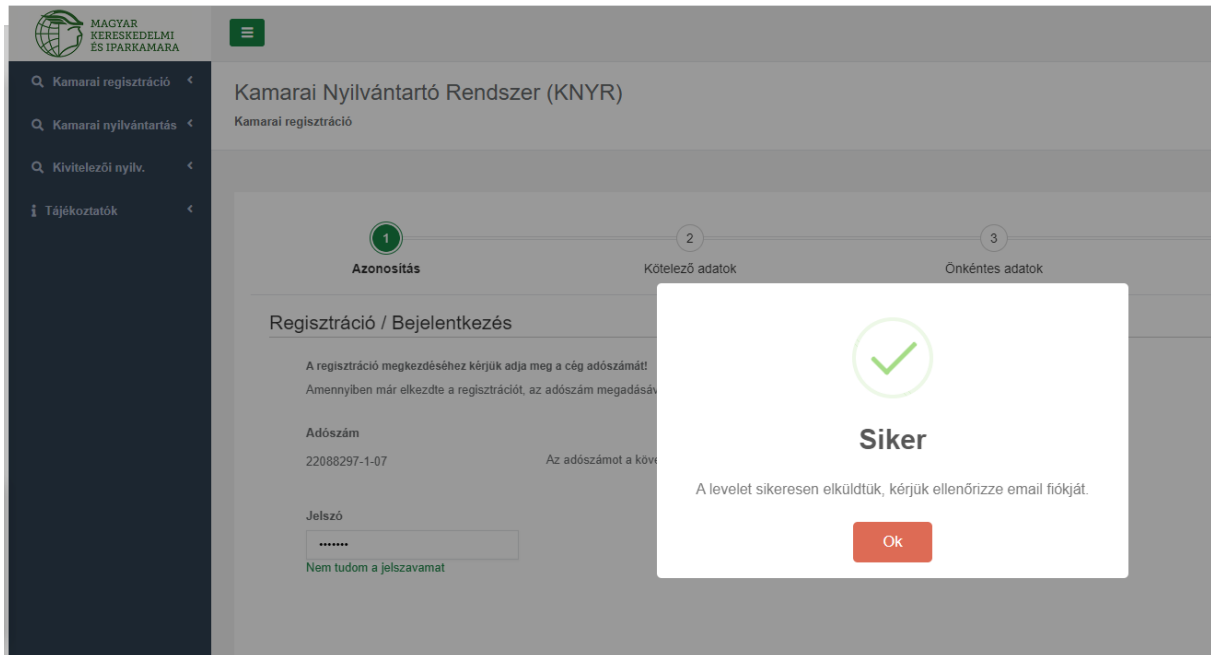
MAGYAR KERESKEDELMI ÉS IPARKAMARA

Kamarai regisztráció

Kamarai nyilvántartás

Kivitelezői nyilv.

Tájékoztatók

Kamarai Nyilvántartó Rendszer (KNYR)

Kamarai regisztráció

1
Azonosítás

2
Kötelező adatok

3
Önkéntes adatok

Regisztráció / Bejelentkezés

A regisztráció megkezdéséhez kérjük adja meg a cég adószámát!

Amennyiben már elkezdte a regisztrációt, az adószám megadásáv

Adószám

22088297-1-07

Az adószámot a köve

Jelszó

•••••••

Nem tudom a jelszavamat

Siker

A levelet sikeresen elküldtük, kérjük ellenőrizze email fiókját.

Ok